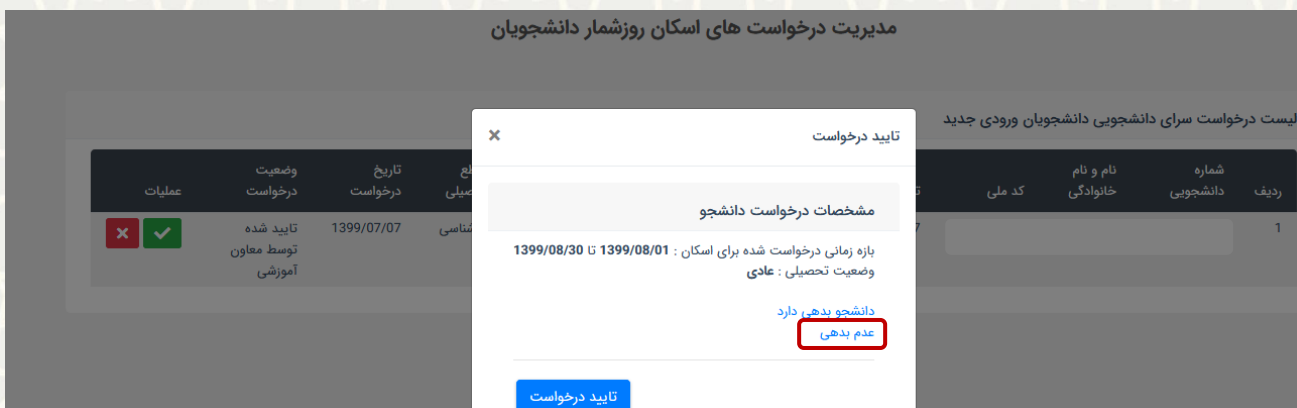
مدیریت درخواست های اسکان روزشمار دانشجویان

لیست درخواست سرای دانشجویی دانشجویان ورودی جدید

| ردیف | شماره دانشجویی | نام و نام خانوادگی | کد ملی | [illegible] | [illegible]ع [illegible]صیلی | تاریخ درخواست | وضعیت درخواست | عملیات |
|---|---|---|---|---|---|---|---|---|
| 1 | | | | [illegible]7 | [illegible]شناسی | 1399/07/07 | تایید شده توسط معاون آموزشی | |

تایید درخواست ×

مشخصات درخواست دانشجو

بازه زمانی درخواست شده برای اسکان : 1399/08/01 تا 1399/08/30
وضعیت تحصیلی : عادی

دانشجو بدهی دارد
عدم بدهی

تایید درخواست